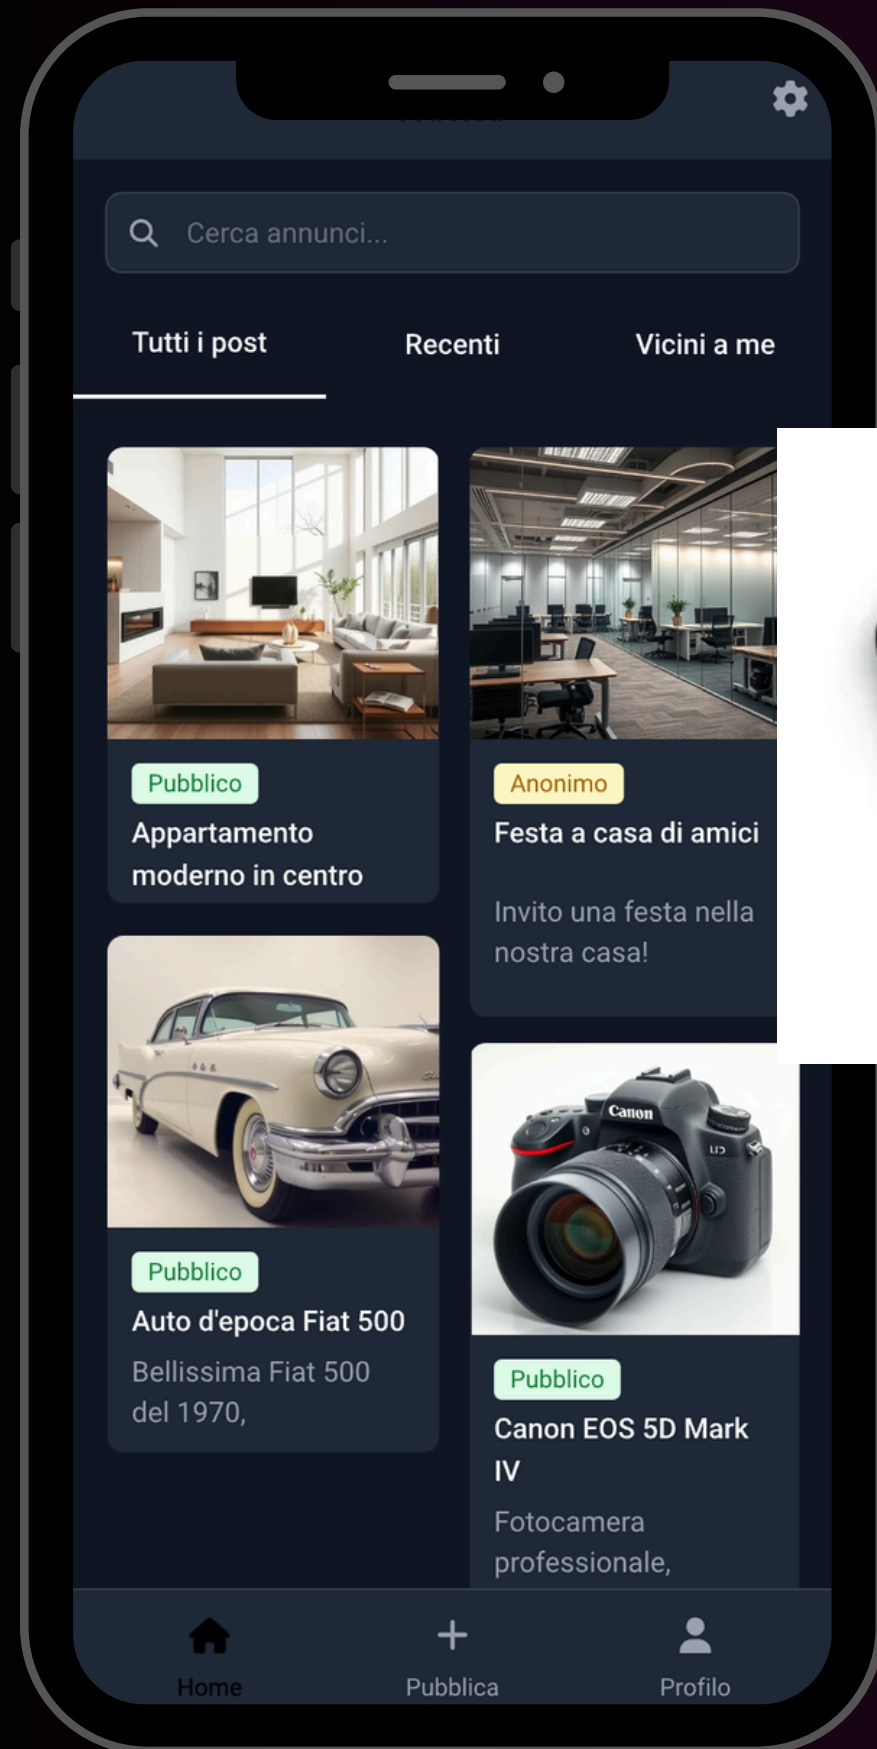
Cerca annunci...

Tutti i post

Recenti

Vicini a me

Pubblico

Appartamento moderno in centro

Anonimo

Festa a casa di amici

Invito una festa nella nostra casa!

Pubblico

Auto d'epoca Fiat 500

Bellissima Fiat 500 del 1970,

Canon

Pubblico

Canon EOS 5D Mark IV

Fotocamera professionale,

Home

Pubblica

Profilo